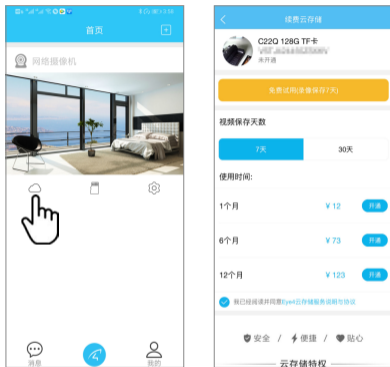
首页

网络摄像机

消息

我的

续费云存储

C22Q 128G TF卡

未开通

免费试用(录像保存7天)

视频保存天数

7天

30天

使用时间:

1个月

¥ 12

开通

6个月

¥ 73

开通

12个月

¥ 123

开通

我已经阅读并同意Eye4云存储服务说明与协议

安全

便捷

贴心

云存储特权